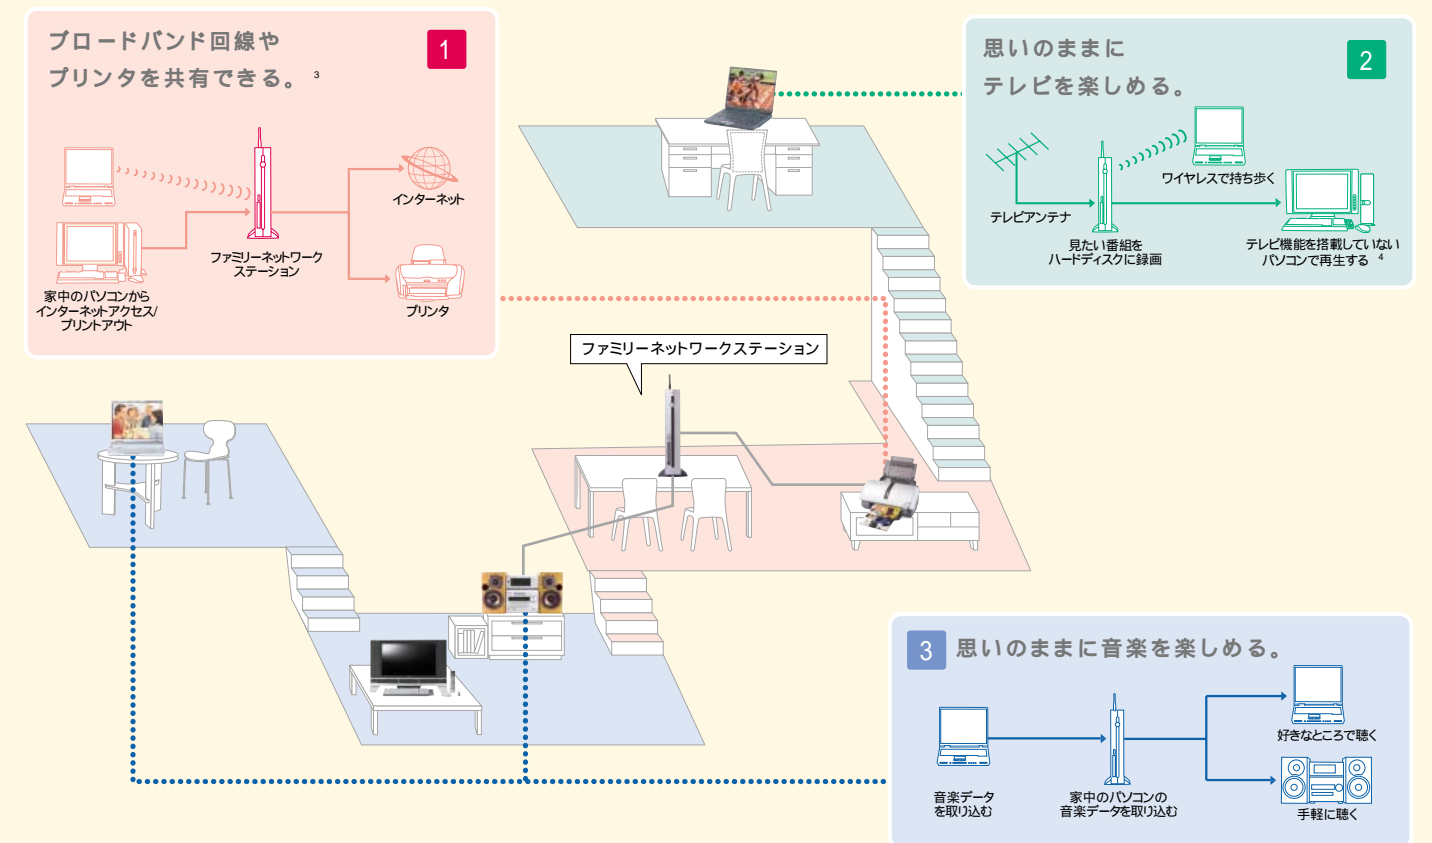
ブロードバンド回線や
プリンタを共有できる。$^3$

1

インターネット

ファミリーネットワーク
ステーション

家中のパソコンから
インターネットアクセス/
プリントアウト

プリンタ

思いのままに
テレビを楽しめる。

2

ワイヤレスで持ち歩く

テレビアンテナ

見たい番組を
ハードディスクに録画

テレビ機能を搭載していない
パソコンで再生する $^4$

ファミリーネットワークステーション

3 思いのままに音楽を楽しめる。

好きなところで聴く

音楽データ
を取り込む

家中のパソコンの
音楽データを取り込む

手軽に聴く